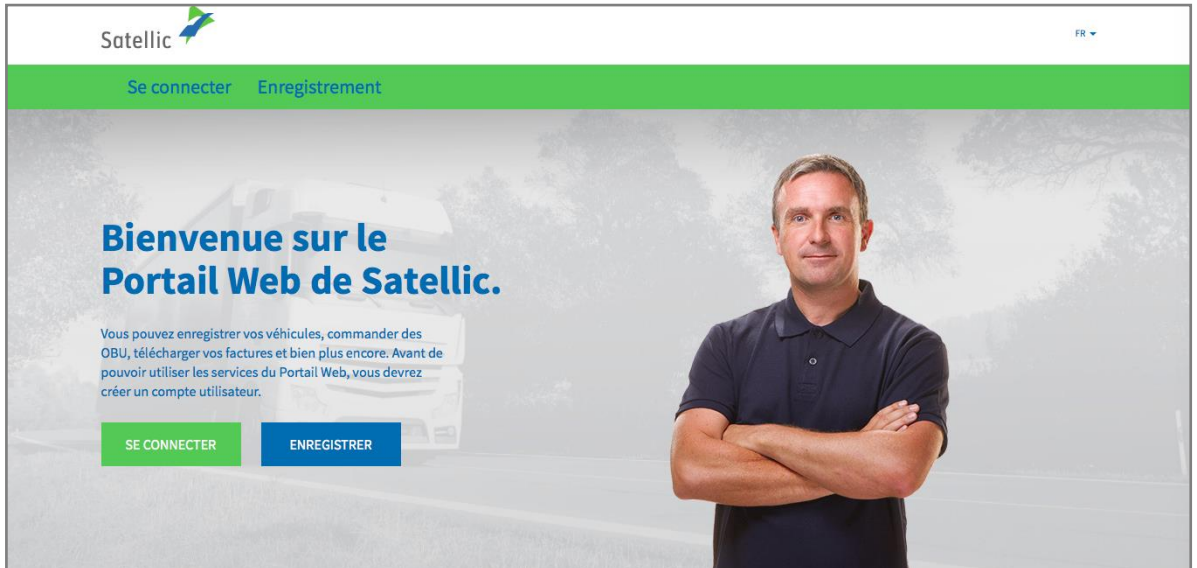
Satellic

FR

Se connecter Enregistrement

Bienvenue sur le Portail Web de Satellic.

Vous pouvez enregistrer vos véhicules, commander des OBU, télécharger vos factures et bien plus encore. Avant de pouvoir utiliser les services du Portail Web, vous devrez créer un compte utilisateur.

SE CONNECTER

ENREGISTRER